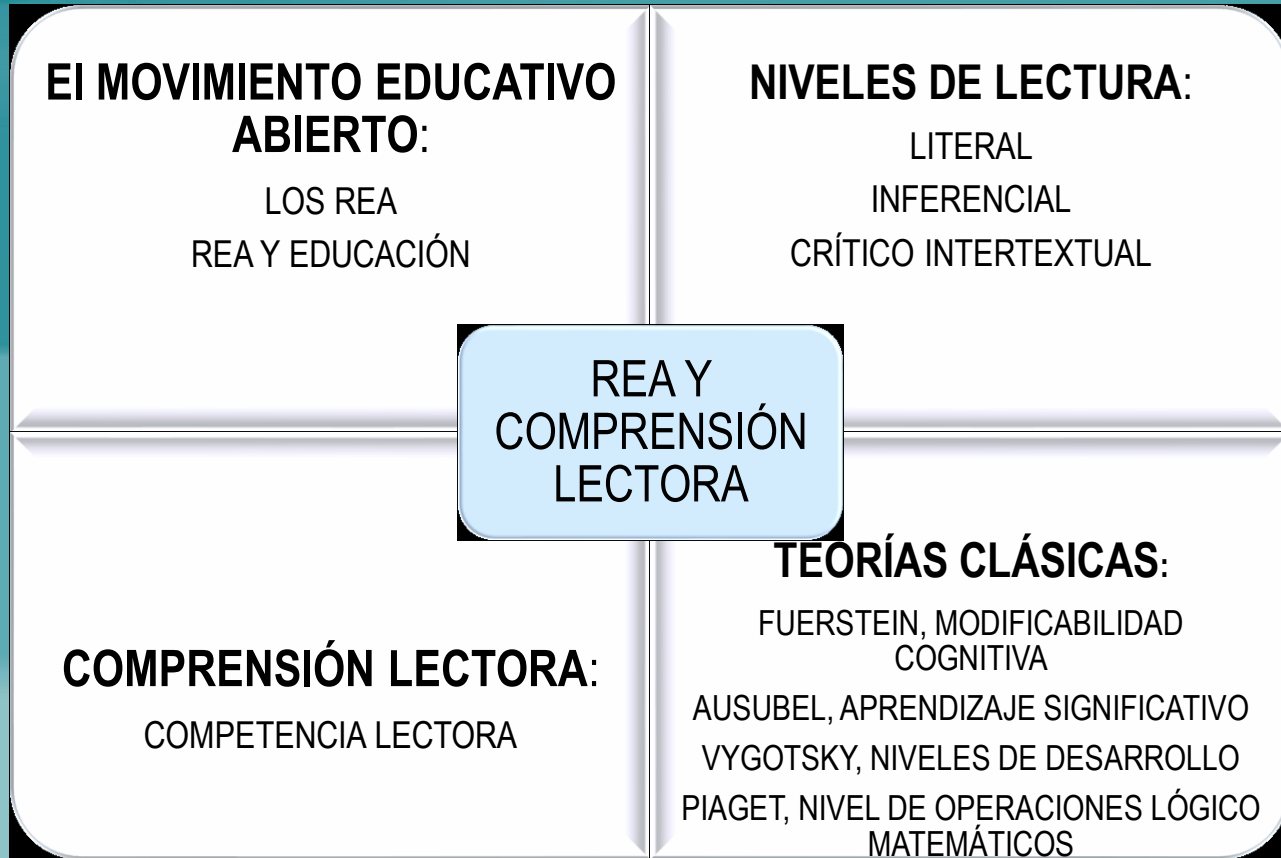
El MOVIMIENTO EDUCATIVO ABIERTO:

LOS REA

REA Y EDUCACIÓN

NIVELES DE LECTURA:

LITERAL

INFERENCIAL

CRÍTICO INTERTEXTUAL

REA Y COMPRENSIÓN LECTORA

COMPRENSIÓN LECTORA:

COMPETENCIA LECTORA

TEORÍAS CLÁSICAS:

FUERSTEIN, MODIFICABILIDAD COGNITIVA

AUSUBEL, APRENDIZAJE SIGNIFICATIVO

VYGOTSKY, NIVELES DE DESARROLLO

PIAGET, NIVEL DE OPERACIONES LÓGICO MATEMÁTICOS